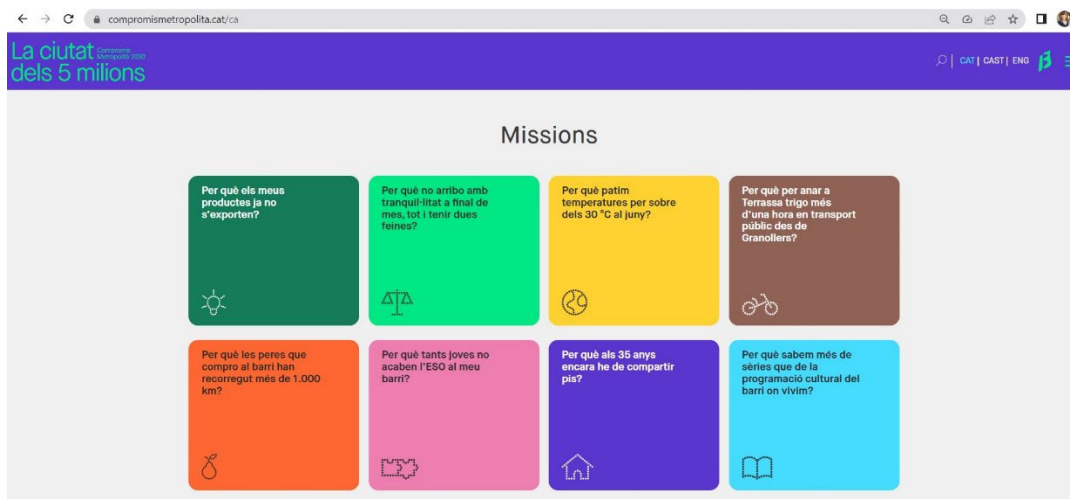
compromismetropolita.cat/ca

La ciutat dels 5 milions Compromís Metropolità 2030

CAT | CAST | ENG

Missions

Per què els meus productes ja no s'exporten?

Per què no arribo amb tranquil·litat a final de mes, tot i tenir dues feines?

Per què patim temperatures per sobre dels 30 °C al juny?

Per què per anar a Terrassa trigo més d'una hora en transport públic des de Granollers?

Per què les peres que compro al barri han recorregut més de 1.000 km?

Per què tants joves no acaben l'ESO al meu barri?

Per què als 35 anys encara he de compartir pis?

Per què sabem més de sèries que de la programació cultural del barri on vivim?